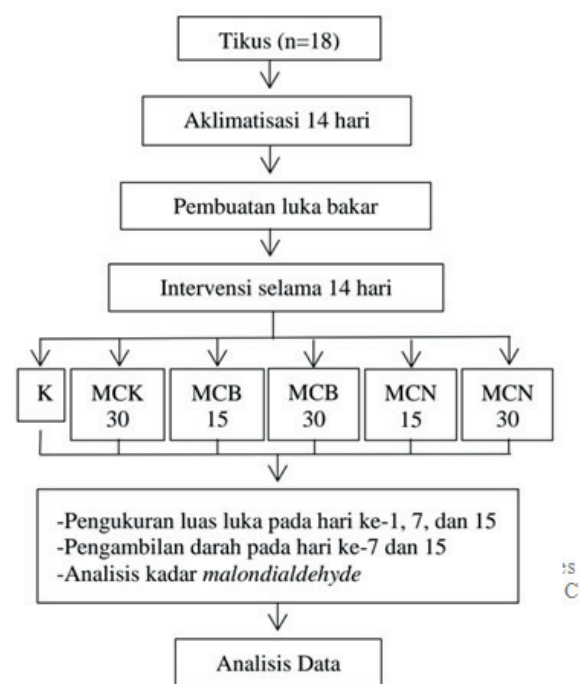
Tikus (n=18)

Aklimatisasi 14 hari

Pembuatan luka bakar

Intervensi selama 14 hari

K

MCK 30

MCB 15

MCB 30

MCN 15

MCN 30

-Pengukuran luas luka pada hari ke-1, 7, dan 15
-Pengambilan darah pada hari ke-7 dan 15
-Analisis kadar *malondialdehyde*

:s
C

Analisis Data